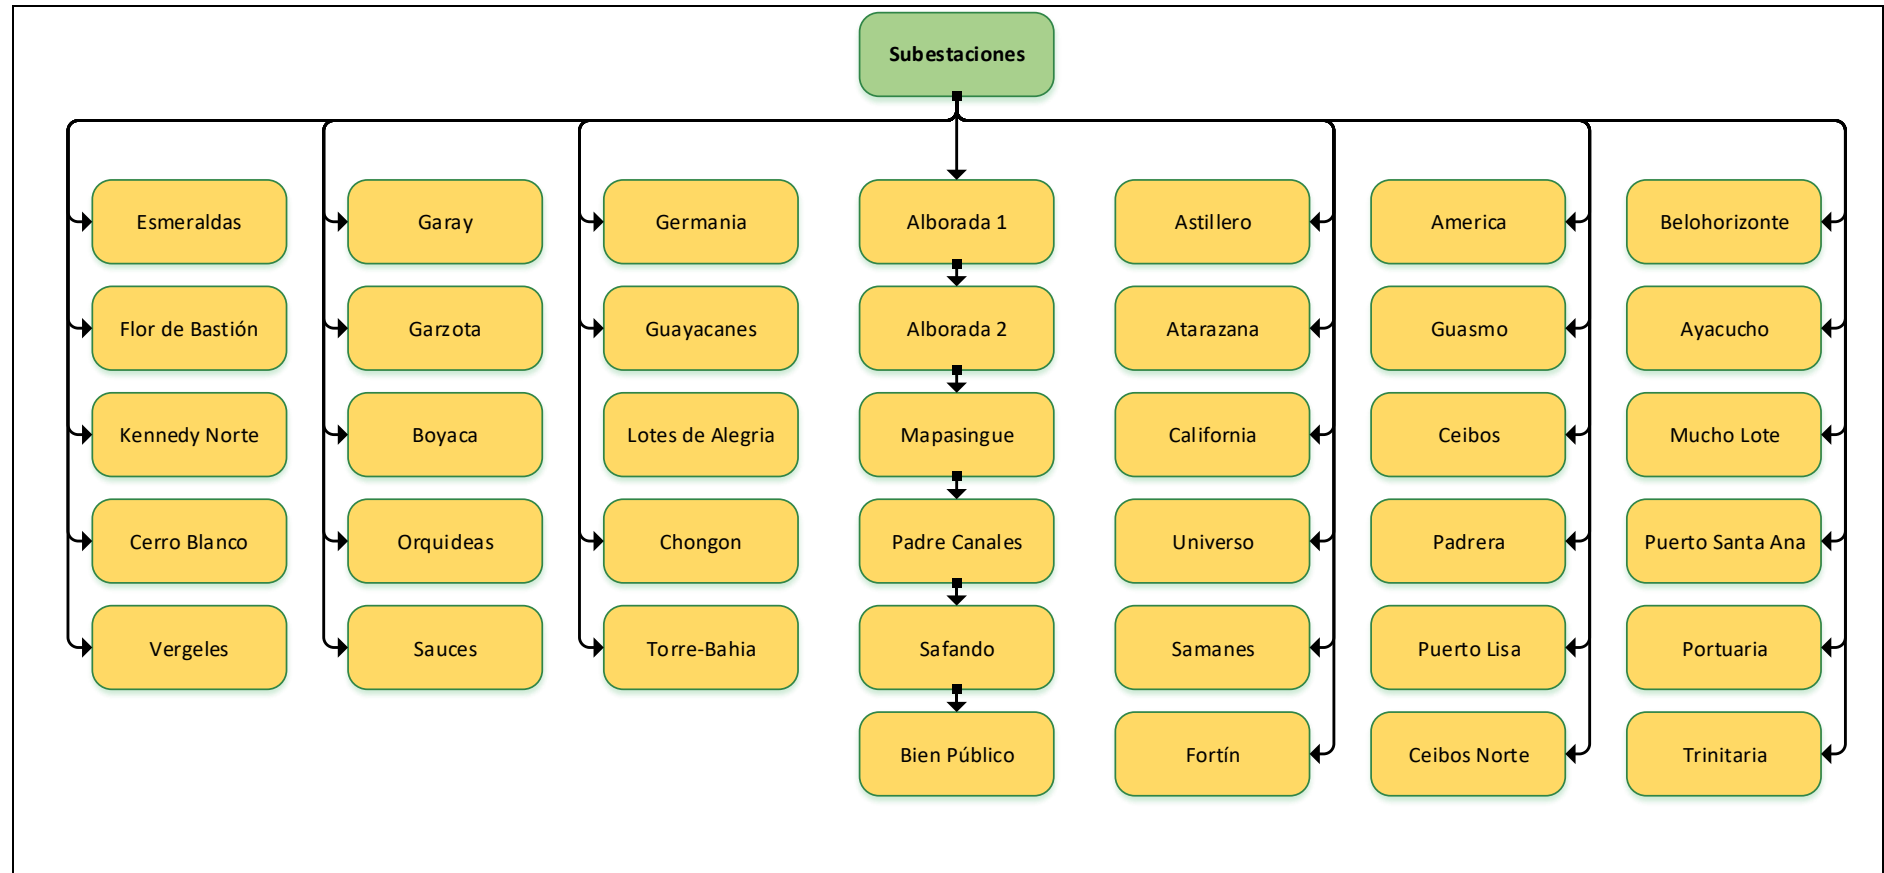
Subestaciones

Esmeraldas
Flor de Bastión
Kennedy Norte
Cerro Blanco
Vergeles

Garay
Garzota
Boyaca
Orquideas
Sauces

Germania
Guayacanes
Lotes de Alegria
Chongon
Torre-Bahia

Alborada 1
Alborada 2
Mapasingue
Padre Canales
Safando
Bien Público

Astillero
Atarazana
California
Universo
Samanes
Fortín

America
Guasmo
Ceibos
Padrera
Puerto Lisa
Ceibos Norte

Belohorizonte
Ayacucho
Mucho Lote
Puerto Santa Ana
Portuaria
Trinitaria